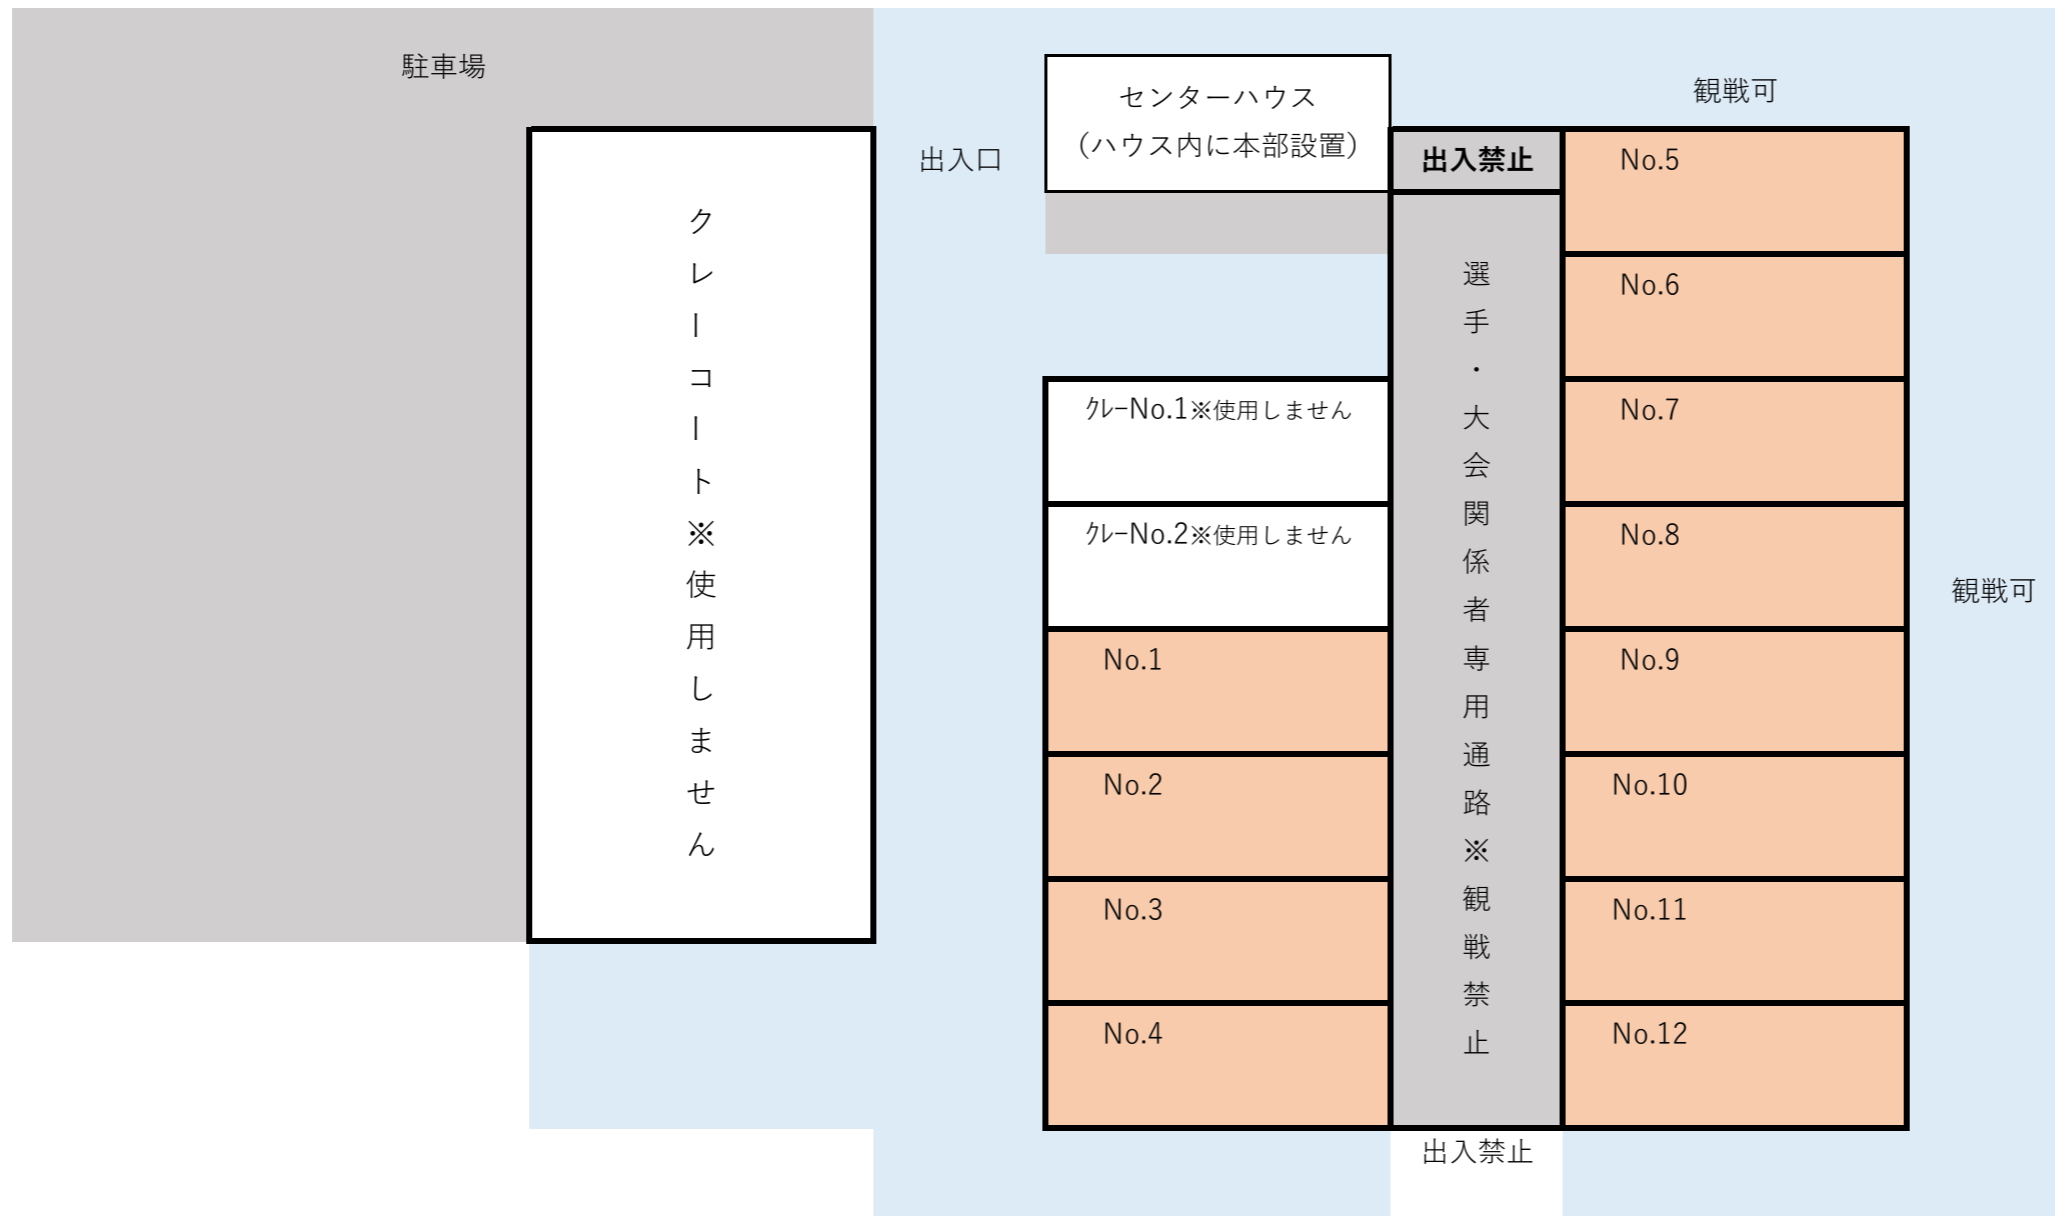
駐車場

センターハウス
（ハウス内に本部設置）

観戦可

出入口

出入禁止

No.5

クレーコート※使用しません

No.6

選手・大会関係者専用通路※観戦禁止

クレーNo.1※使用しません

No.7

クレーNo.2※使用しません

No.8

観戦可

No.1

No.9

No.2

No.10

No.3

No.11

No.4

No.12

出入禁止